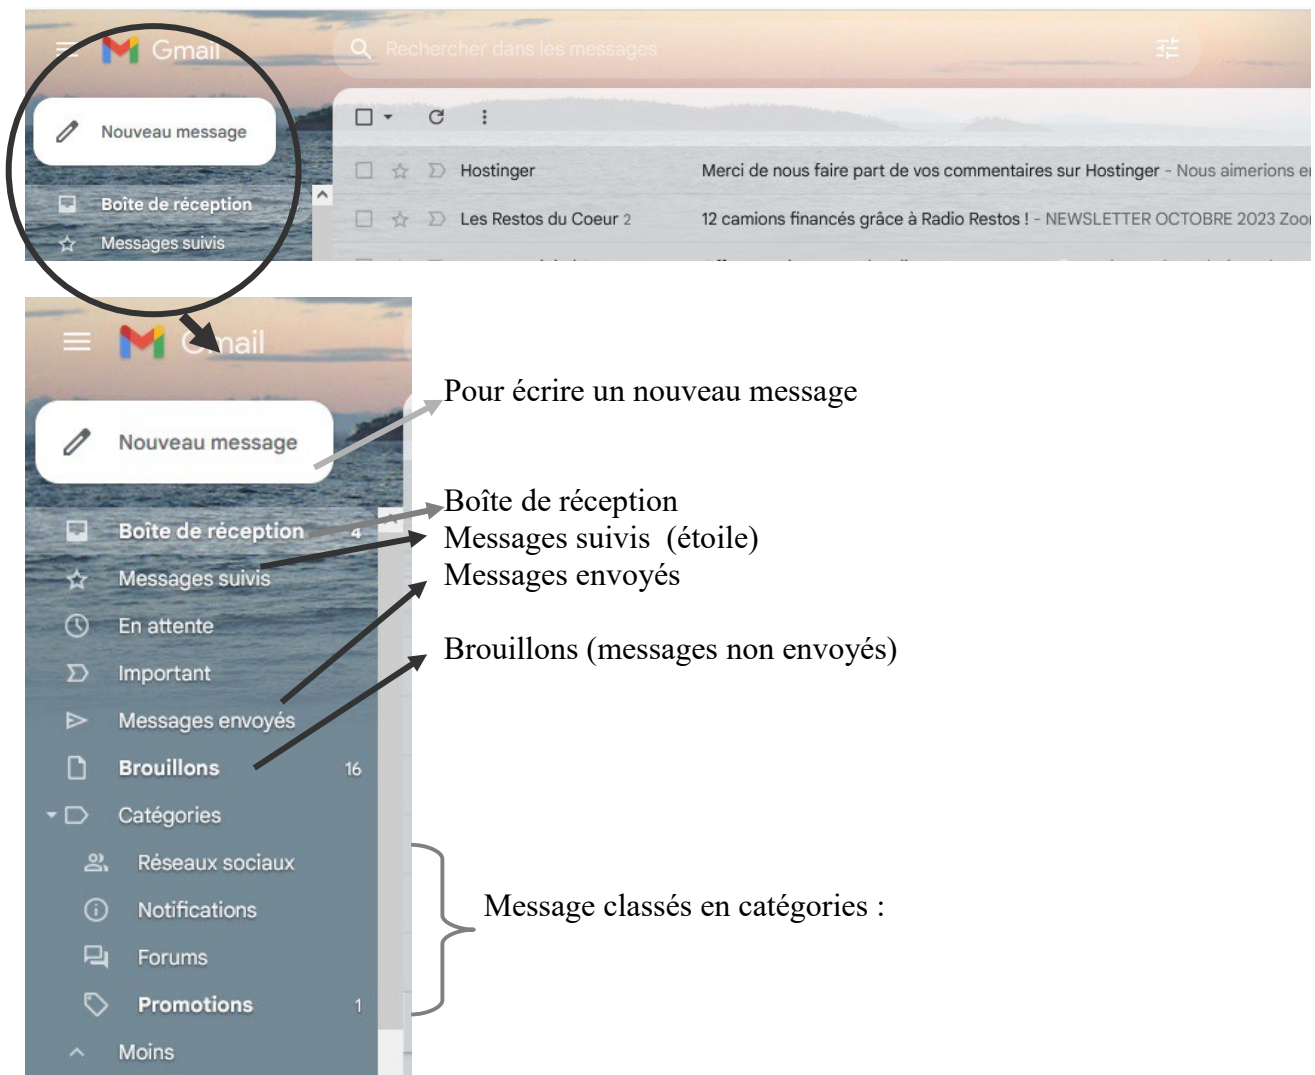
Gmail

Rechercher dans les messages

Nouveau message

Boîte de réception

Messages suivis

Hostinger

Merci de nous faire part de vos commentaires sur Hostinger - Nous aimerions e

Les Restos du Coeur 2

12 camions financés grâce à Radio Restos ! - NEWSLETTER OCTOBRE 2023 Zoo

Gmail

Nouveau message

Pour écrire un nouveau message

Boîte de réception 4

Boîte de réception

Messages suivis

Messages suivis (étoile)

Messages envoyés

En attente

Important

Messages envoyés

Brouillons (messages non envoyés)

Brouillons 16

Catégories

Réseaux sociaux

Notifications

Message classés en catégories :

Forums

Promotions 1

Moins